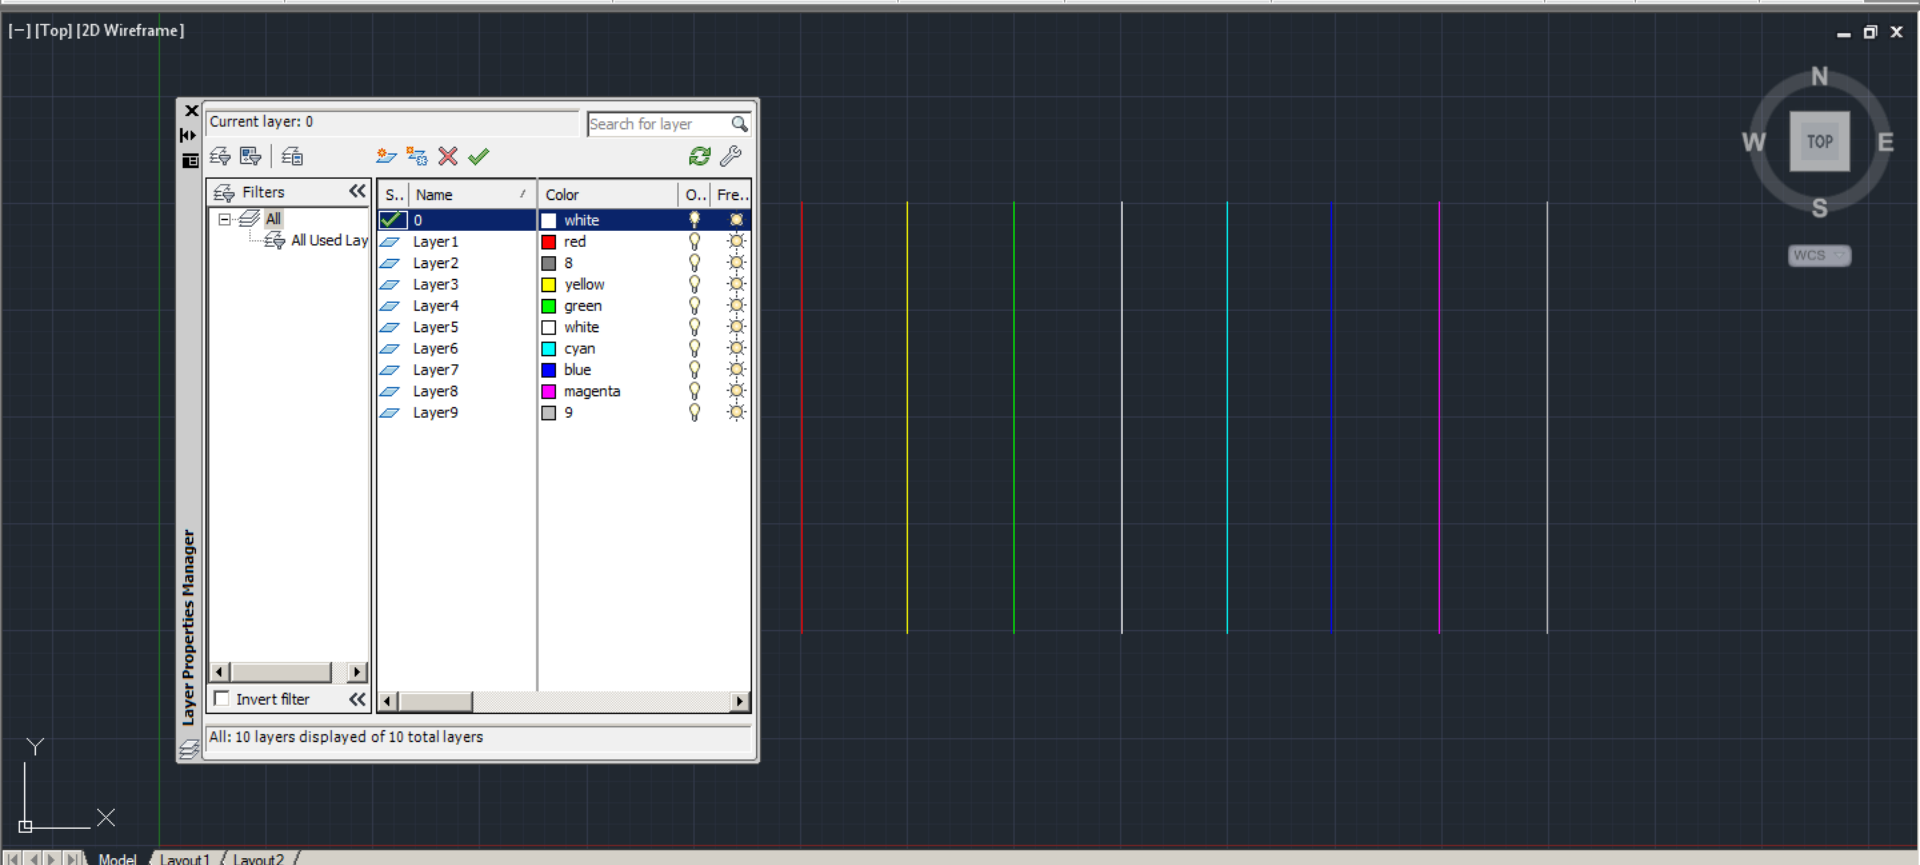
[–] [Top] [2D Wireframe]

Current layer: 0

Search for layer

Filters

All

All Used Lay

Invert filter

| S.. | Name | Color | O.. | Fre.. |
|---|---|---|---|---|
| | 0 | white | | |
| | Layer1 | red | | |
| | Layer2 | 8 | | |
| | Layer3 | yellow | | |
| | Layer4 | green | | |
| | Layer5 | white | | |
| | Layer6 | cyan | | |
| | Layer7 | blue | | |
| | Layer8 | magenta | | |
| | Layer9 | 9 | | |

All: 10 layers displayed of 10 total layers

Layer Properties Manager

N
W
TOP
E
S
WCS

Y
X

Model
Layout1
Layout2